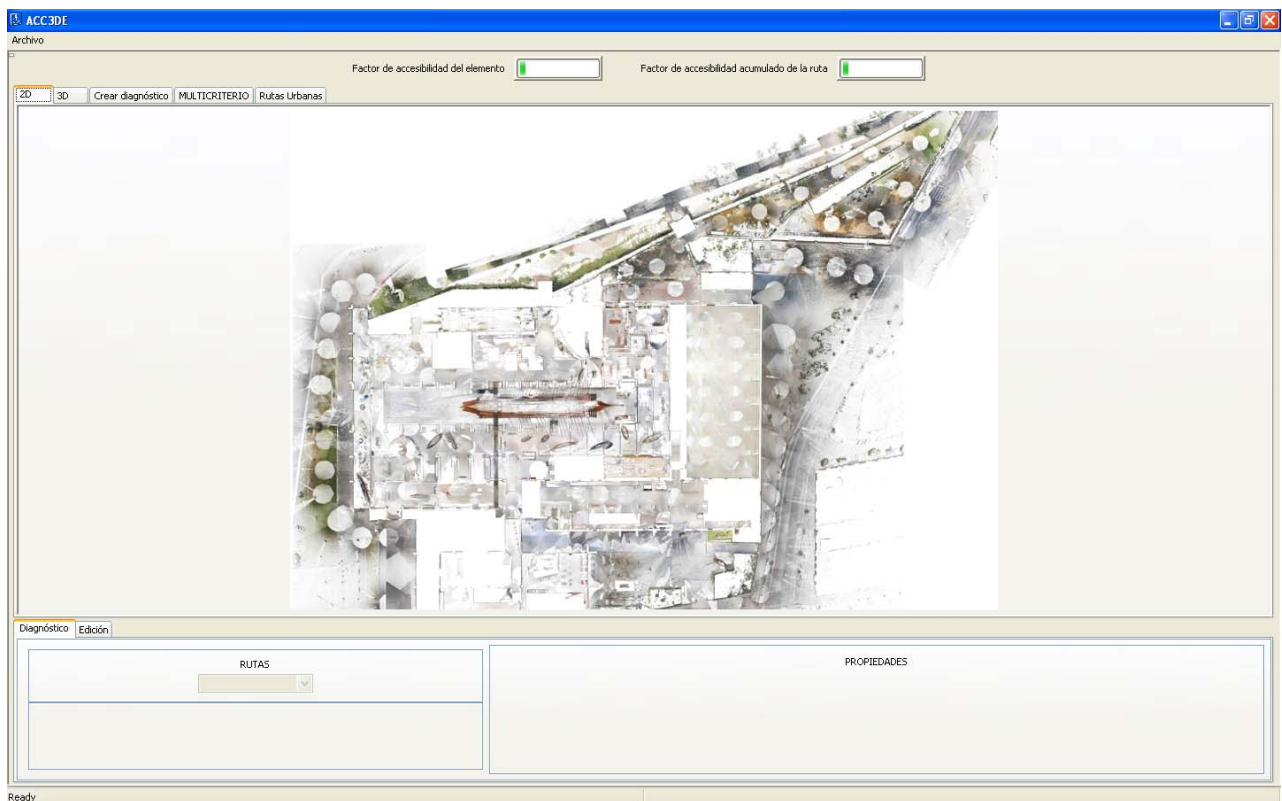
ACC3DE

Archivo

Factor de accesibilidad del elemento

Factor de accesibilidad acumulado de la ruta

2D
3D
Crear diagnóstico
MULTICRITERIO
Rutas Urbanas

Diagnóstico
Edición

RUTAS

PROPIEDADES

Ready